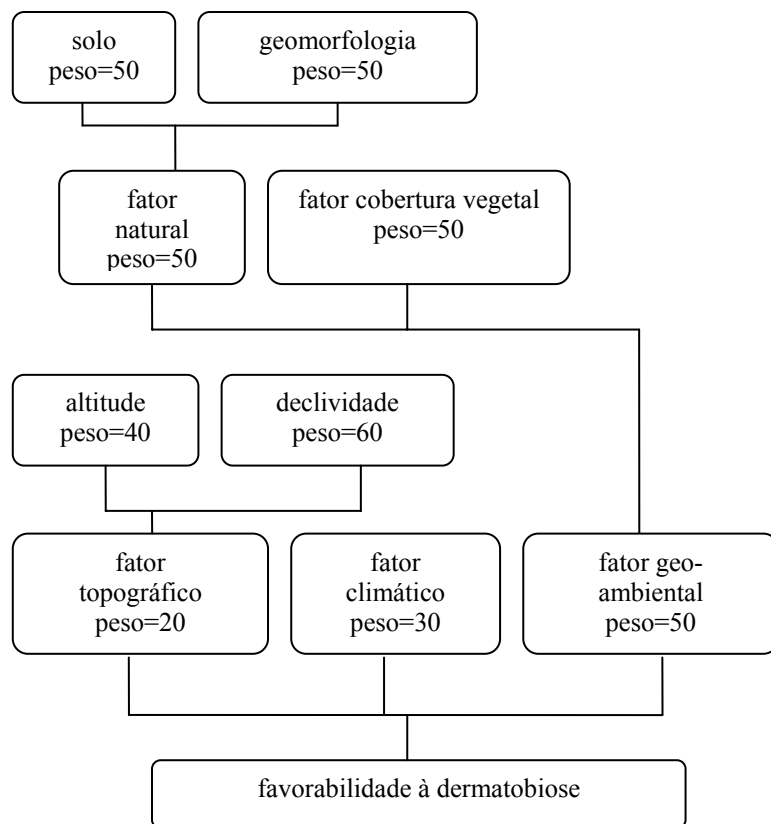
solo
peso=50

geomorfologia
peso=50

fator
natural
peso=50

fator cobertura vegetal
peso=50

altitude
peso=40

declividade
peso=60

fator
topográfico
peso=20

fator
climático
peso=30

fator geoambiental
peso=50

favorabilidade à dermatobiose